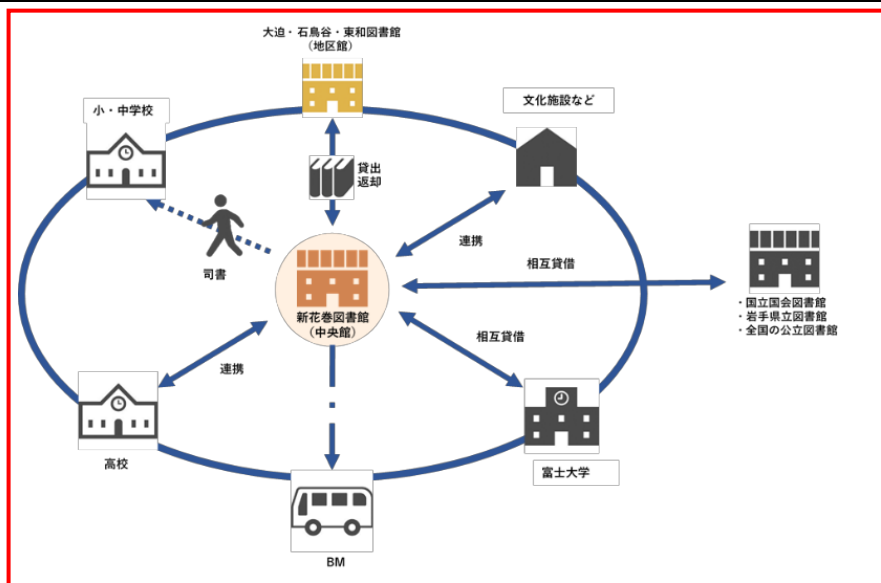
大迫・石鳥谷・東和図書館
（地区館）

小・中学校

文化施設など

貸出
返却

司書

連携

相互貸借

新花巻図書館
（中央館）

・国立国会図書館
・岩手県立図書館
・全国の公立図書館

相互貸借

連携

高校

富士大学

BM